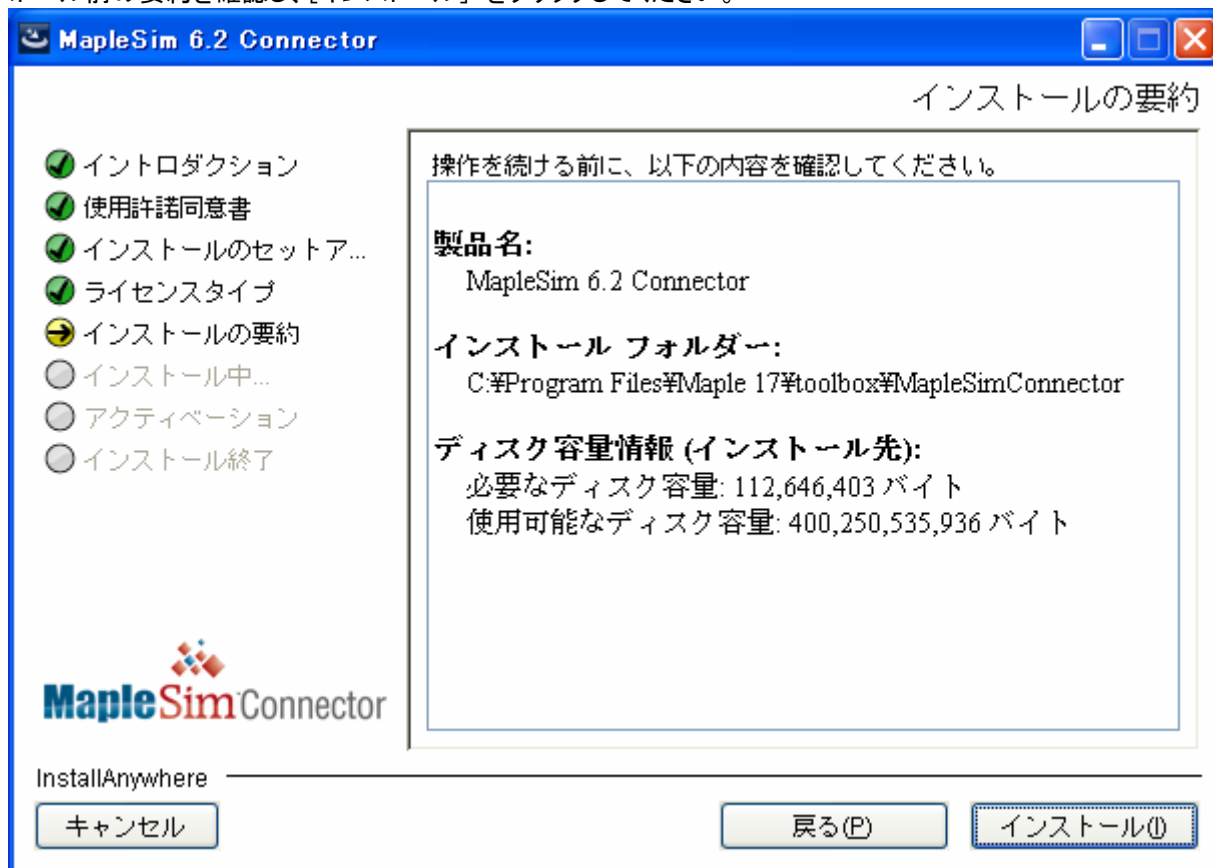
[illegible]

MapleSim 6.2 Connector

インストールの要約

イントロダクション
使用許諾同意書
インストールのセットア...
ライセンスタイプ
インストールの要約
インストール中...
アクティベーション
インストール終了

MapleSim Connector

操作を続ける前に、以下の内容を確認してください。

製品名:
MapleSim 6.2 Connector

インストール フォルダー:
C:¥Program Files¥Maple 17¥toolbox¥MapleSimConnector

ディスク容量情報 (インストール先):
必要なディスク容量: 112,646,403 バイト
使用可能なディスク容量: 400,250,535,936 バイト

InstallAnywhere

キャンセル

戻る(P)

インストール(I)